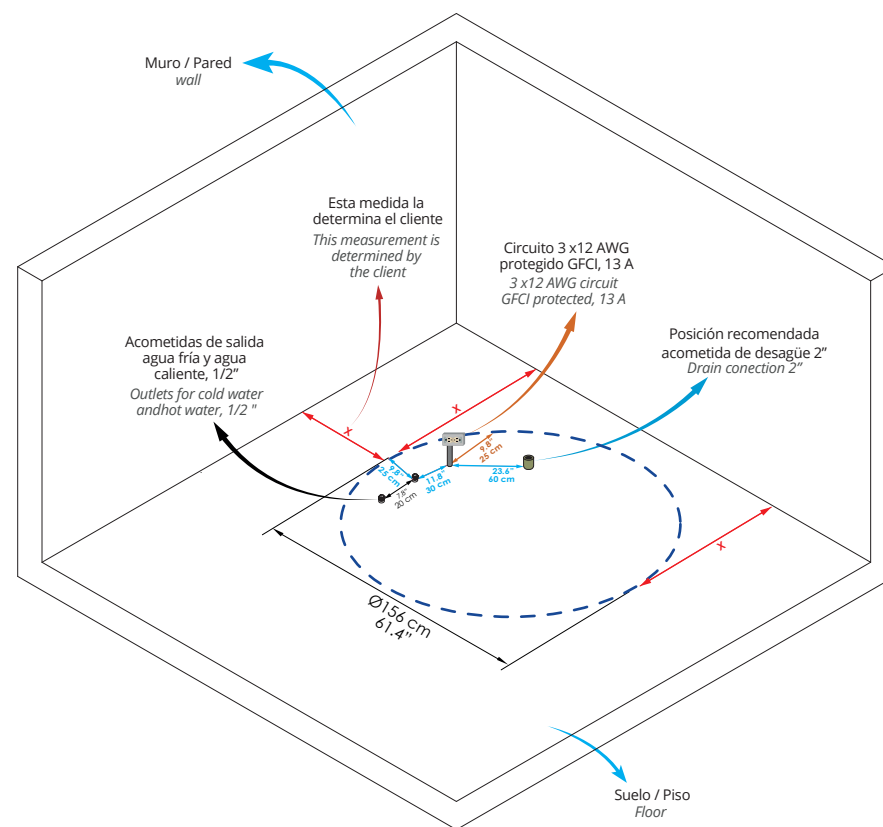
Muro / Pared
wall

Esta medida la determina el cliente
This measurement is determined by the client

Circuito 3 x12 AWG protegido GFCI, 13 A
3 x12 AWG circuit GFCI protected, 13 A

Posición recomendada acometida de desagüe 2”
Drain conection 2”

Acometidas de salida agua fría y agua caliente, 1/2”
Outlets for cold water andhot water, 1/2 "

x

x

x

9.8”
25 cm

9.8”
25 cm

7.8”
20 cm

11.8”
30 cm

23.6”
60 cm

Ø156 cm
61.4”

Suelo / Piso
Floor